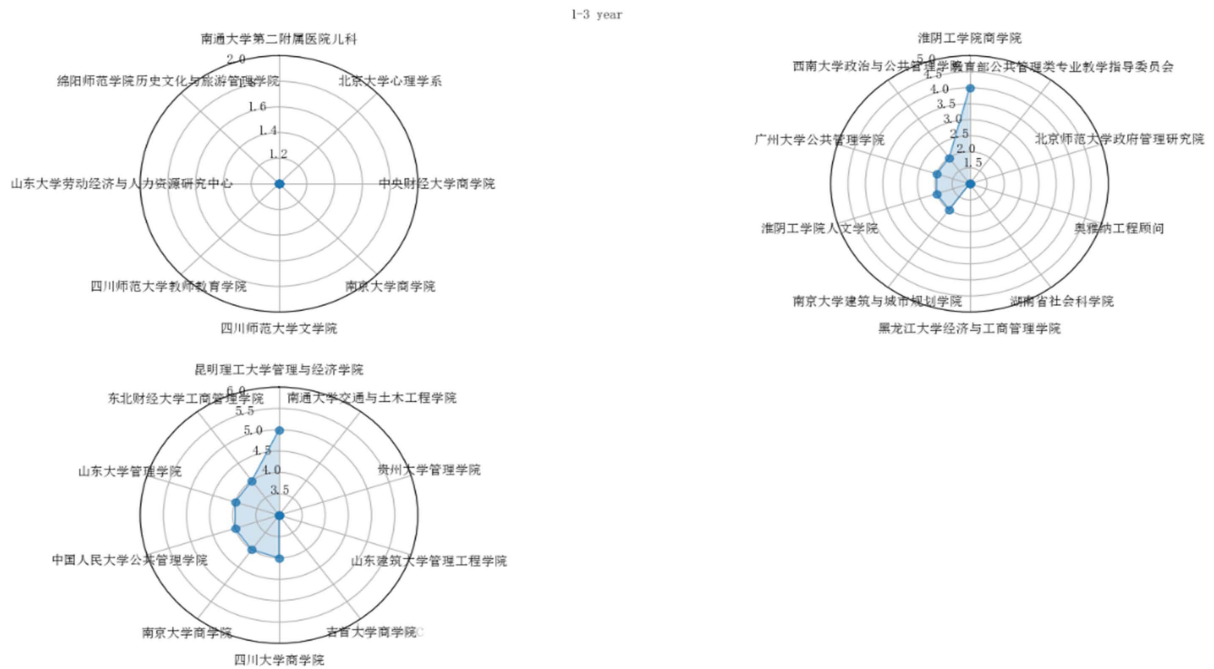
1-3 year

南通大学第二附属医院儿科
2.0
1.8
1.6
1.4
1.2
绵阳师范学院历史文化与旅游管理学院
北京大学心理学系
山东大学劳动经济与人力资源研究中心
中央财经大学商学院
四川师范大学教师教育学院
南京大学商学院
四川师范大学文学院

淮阴工学院商学院
5.0
4.5
4.0
3.5
3.0
2.5
2.0
1.5
西南大学政治与公共管理学院
教育部公共管理类专业教学指导委员会
广州大学公共管理学院
北京师范大学政府管理研究院
淮阴工学院人文学院
奥雅纳工程顾问
南京大学建筑与城市规划学院
湖南省社会科学院
黑龙江大学经济与工商管理学院

昆明理工大学管理与经济学院
6.0
5.5
5.0
4.5
4.0
3.5
东北财经大学工商管理学院
南通大学交通与土木工程学院
山东大学管理学院
贵州大学管理学院
中国人民大学公共管理学院
山东建筑大学管理工程学院
南京大学商学院
吉首大学商学院
四川大学商学院